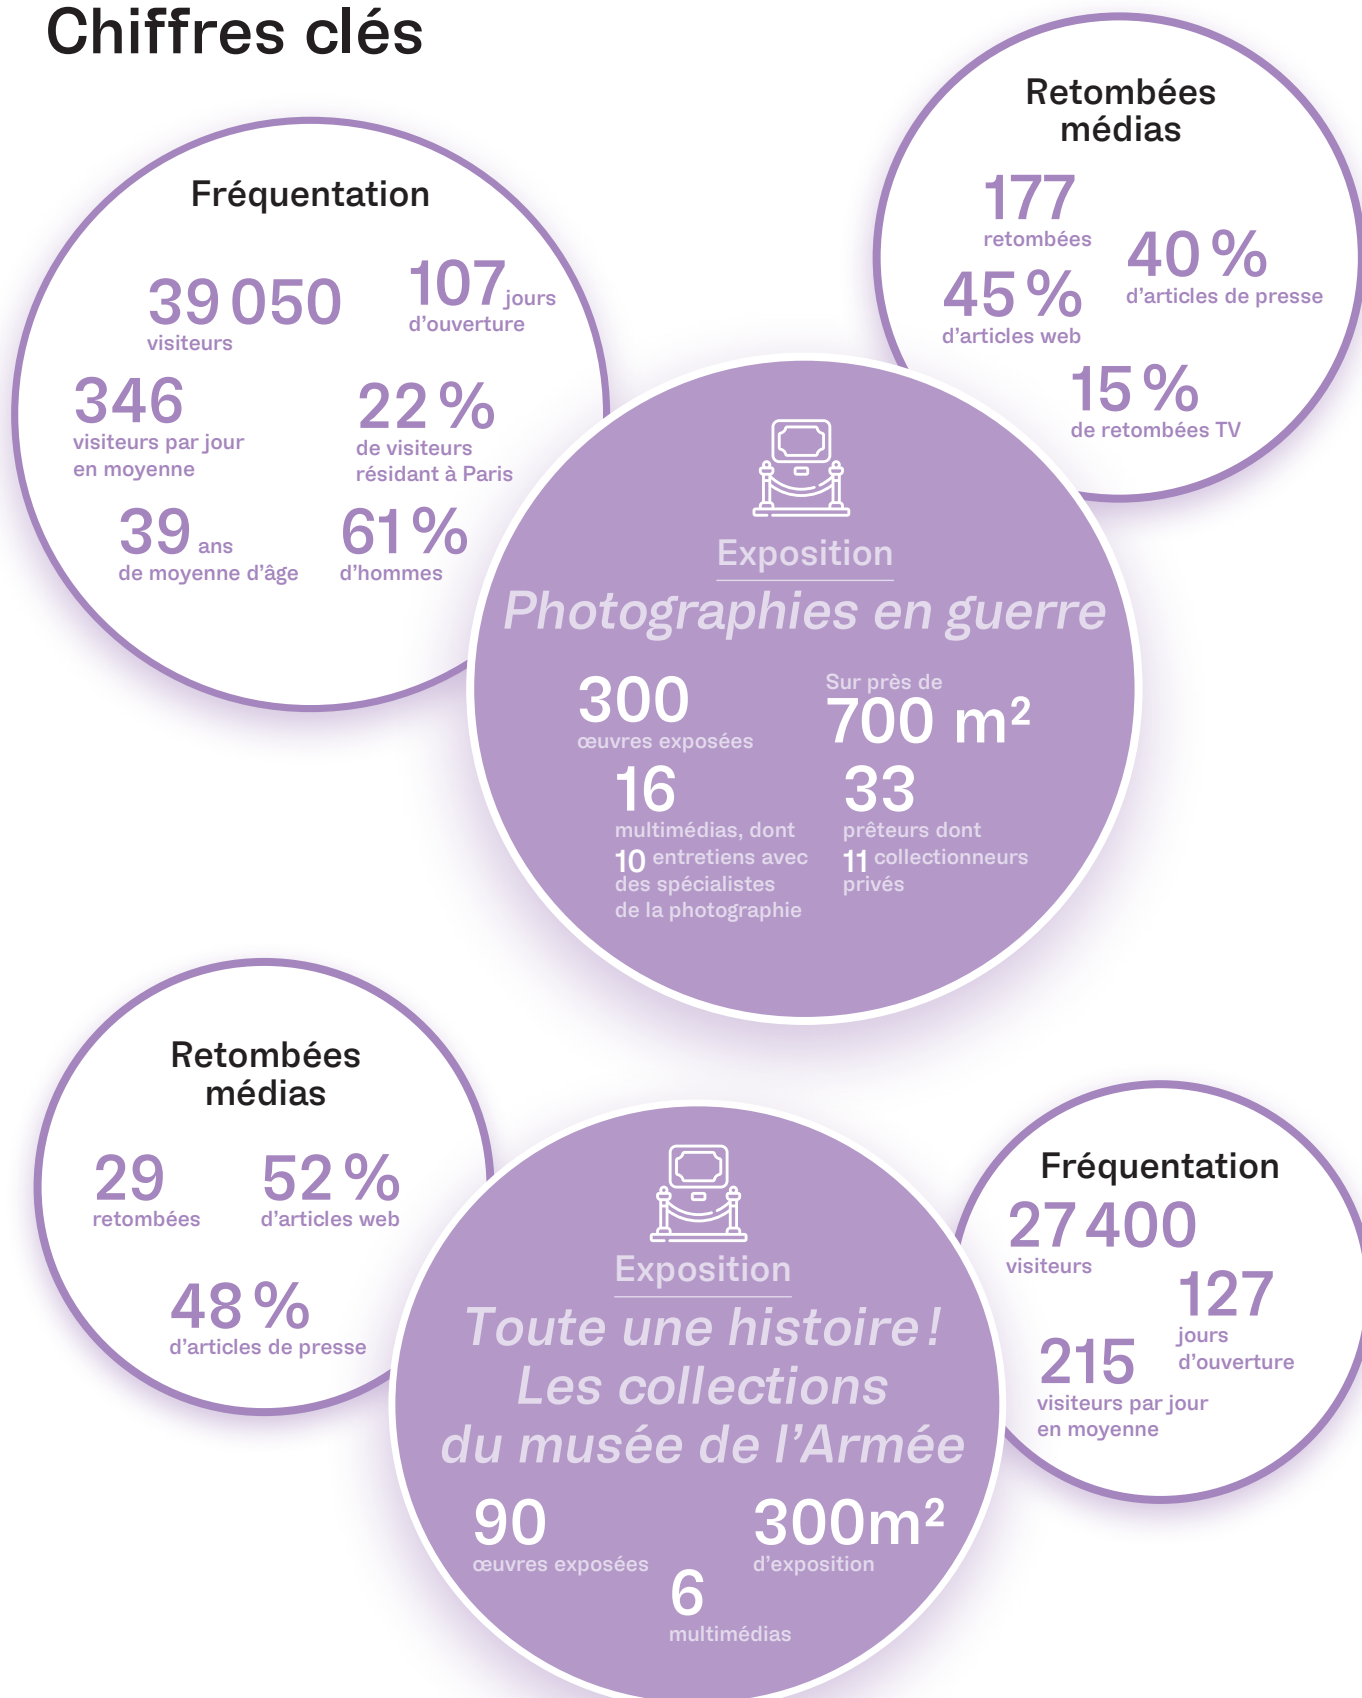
Chiffres clés

Fréquentation

39 050 visiteurs

107 jours d'ouverture

346 visiteurs par jour en moyenne

22 % de visiteurs résidant à Paris

39 ans de moyenne d'âge

61 % d'hommes

Retombées médias

177 retombées

40 % d'articles de presse

45 % d'articles web

15 % de retombées TV

Exposition

Photographies en guerre

300 œuvres exposées

Sur près de 700 m$^2$

16 multimédias, dont 10 entretiens avec des spécialistes de la photographie

33 prêteurs dont 11 collectionneurs privés

Retombées médias

29 retombées

52 % d'articles web

48 % d'articles de presse

Exposition

Toute une histoire ! Les collections du musée de l'Armée

90 œuvres exposées

300m$^2$ d'exposition

6 multimédias

Fréquentation

27 400 visiteurs

127 jours d'ouverture

215 visiteurs par jour en moyenne